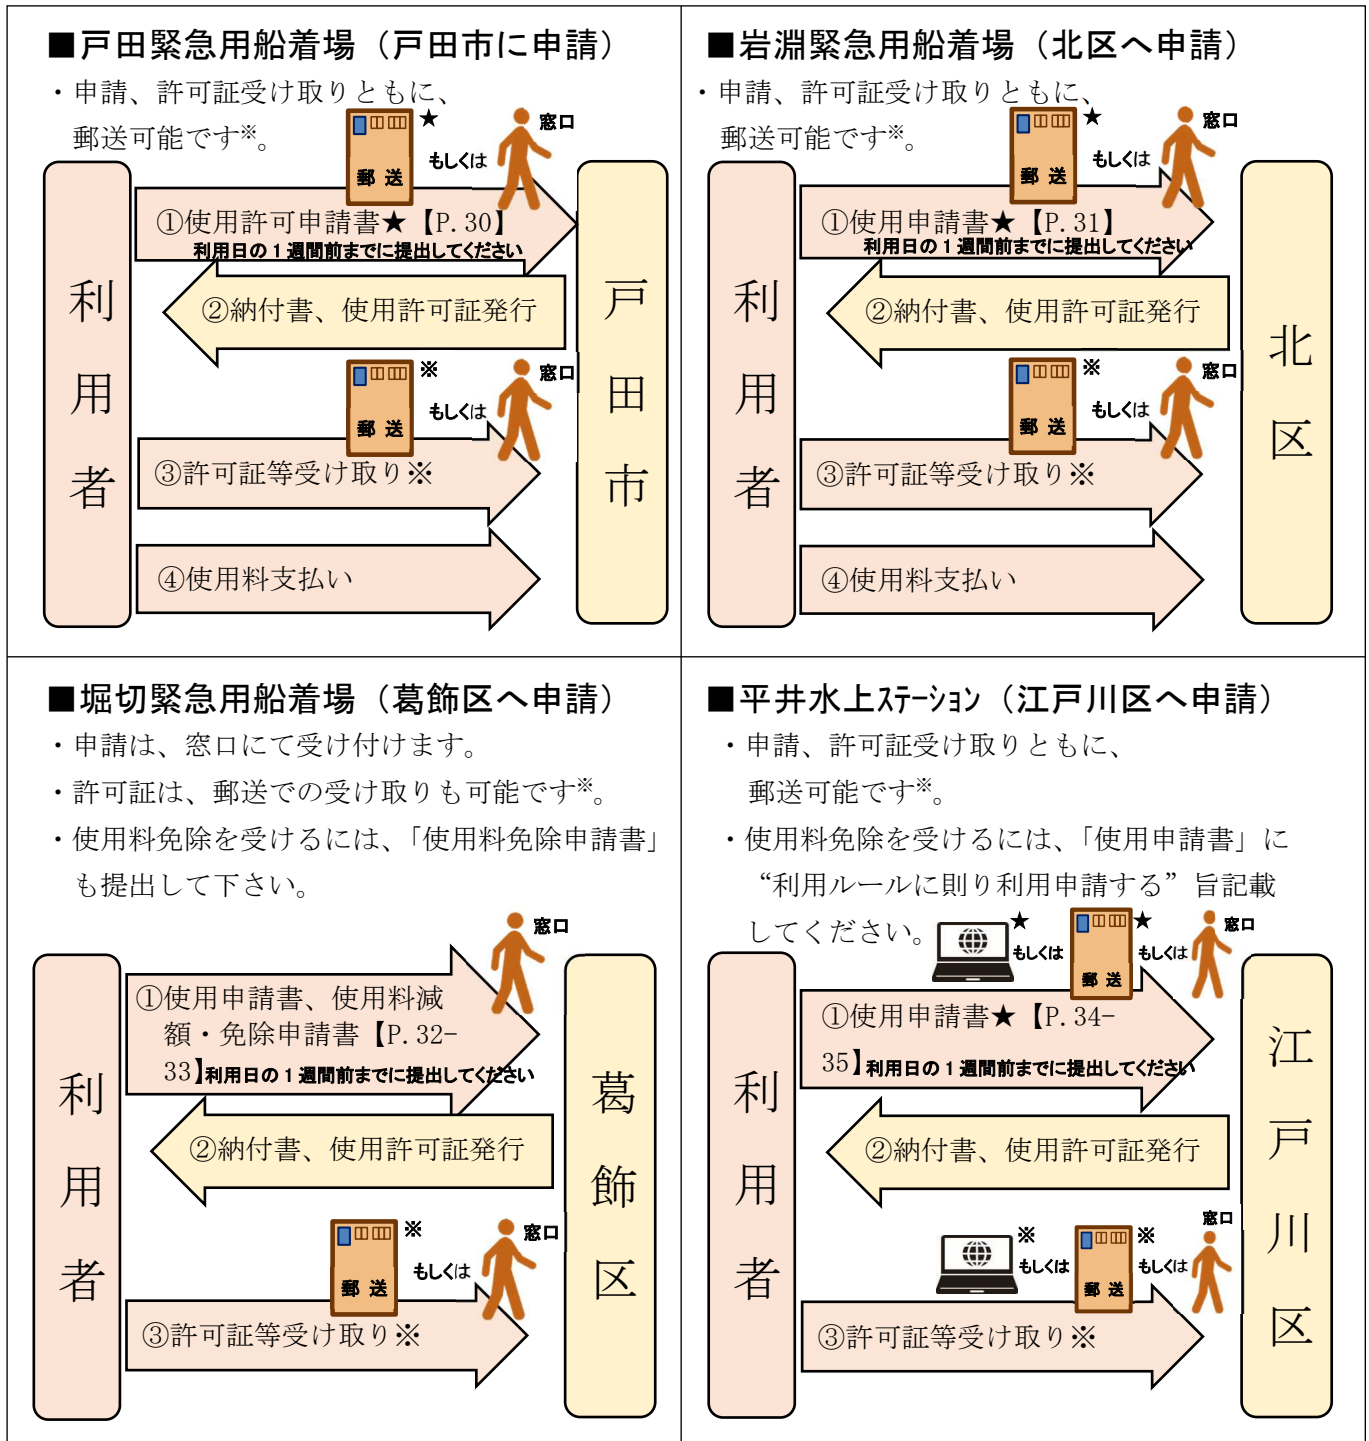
■戸田緊急用船着場（戸田市に申請）

・申請、許可証受け取りともに、郵送可能です※。

郵送 ★ もしくは 窓口

利用者

戸田市

①使用許可申請書★【P. 30】
利用日の１週間前までに提出してください

②納付書、使用許可証発行

郵送 ※ もしくは 窓口

③許可証等受け取り※

④使用料支払い

■岩淵緊急用船着場（北区へ申請）

・申請、許可証受け取りともに、郵送可能です※。

郵送 ★ もしくは 窓口

利用者

北区

①使用申請書★【P. 31】
利用日の１週間前までに提出してください

②納付書、使用許可証発行

郵送 ※ もしくは 窓口

③許可証等受け取り※

④使用料支払い

■堀切緊急用船着場（葛飾区へ申請）

・申請は、窓口にて受け付けます。
・許可証は、郵送での受け取りも可能です※。
・使用料免除を受けるには、「使用料免除申請書」も提出して下さい。

窓口

利用者

葛飾区

①使用申請書、使用料減額・免除申請書【P. 32-33】利用日の１週間前までに提出してください

②納付書、使用許可証発行

郵送 ※ もしくは 窓口

③許可証等受け取り※

■平井水上ｽﾃｰｼｮﾝ（江戸川区へ申請）

・申請、許可証受け取りともに、郵送可能です※。
・使用料免除を受けるには、「使用申請書」に“利用ルールに則り利用申請する”旨記載してください。

★ もしくは 郵送 ★ もしくは 窓口

利用者

江戸川区

①使用申請書★【P. 34-35】利用日の１週間前までに提出してください

②納付書、使用許可証発行

※ もしくは 郵送 ※ もしくは 窓口

③許可証等受け取り※